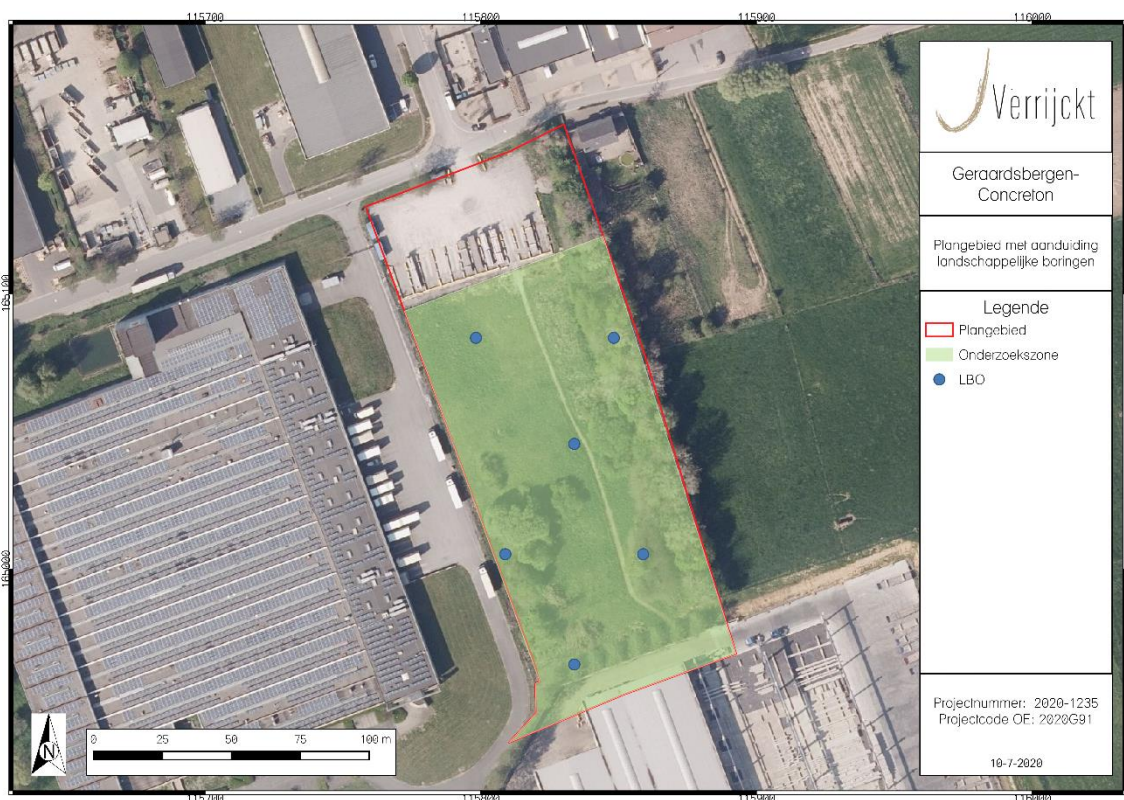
115700
115800
115900
116000

165100

165000

Verrijckt

Geraardsbergen-Concreton

Plangebied met aanduiding landschappelijke boringen

Legende
Plangebied
Onderzoekszone
LBO

Projectnummer: 2020-1235
Projectcode OE: 2020G91

10-7-2020

N
0 25 50 75 100 m

115700
115800
115900
116000